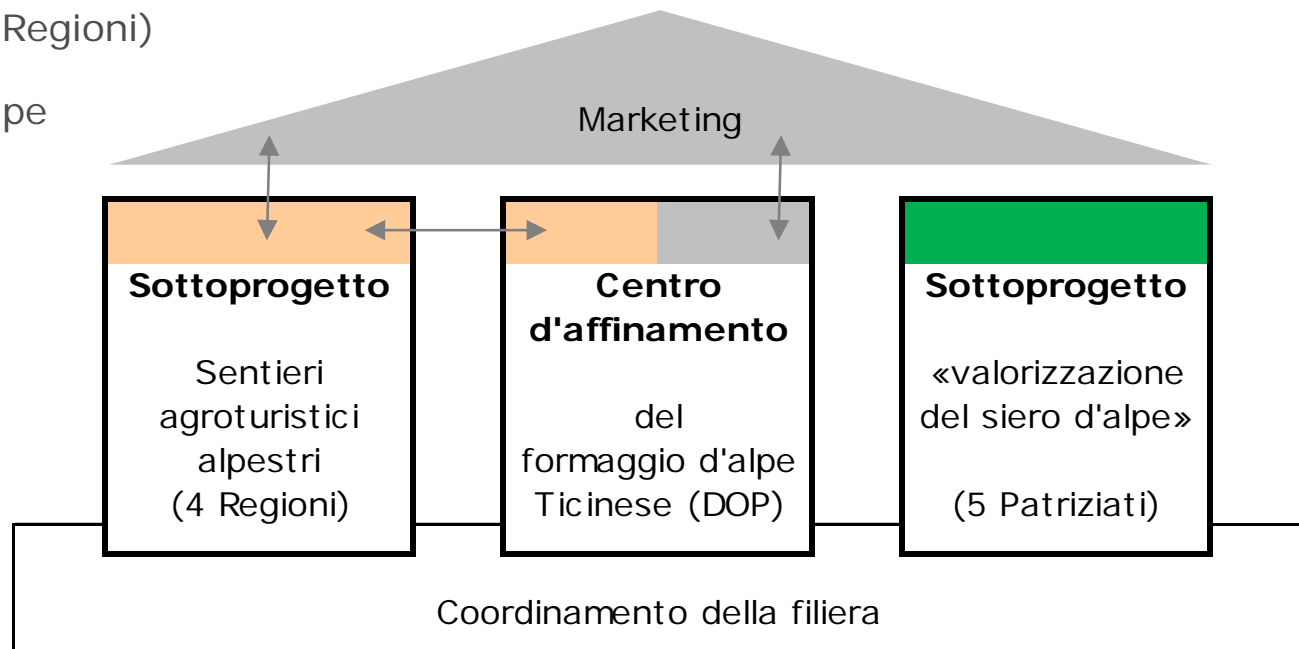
Regioni)

pe

Marketing

**Sottoprogetto**

Sentieri agroturistici alpestri (4 Regioni)

**Centro d'affinamento**

del formaggio d'alpe Ticinese (DOP)

**Sottoprogetto**

«valorizzazione del siero d'alpe»

(5 Patriziati)

Coordinamento della filiera